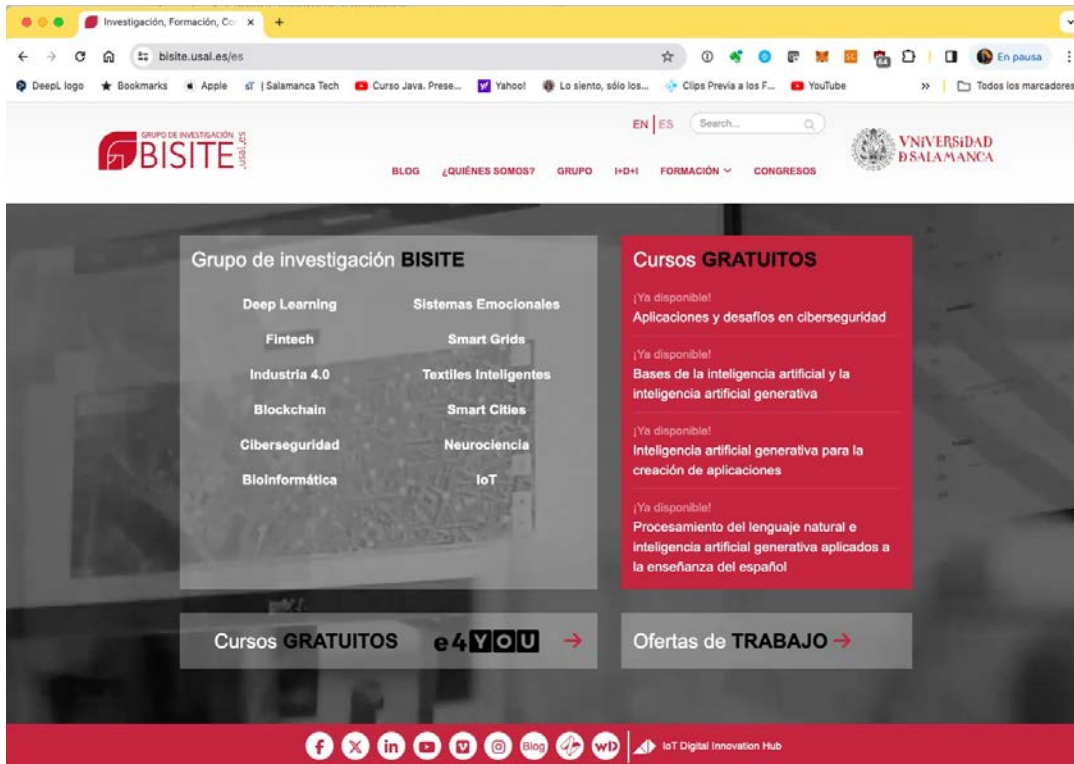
Investigación, Formación, Co ×
+
bisite.usal.es/es
En pausa
DeepL logo Bookmarks Apple | Salamanca Tech Curso Java. Prese... Yahoo! Lo siento, sólo los... Clips Previa a los F... YouTube » Todos los marcadores

GRUPO DE INVESTIGACIÓN BISITE usal.es
EN | ES Search...
VNiVERSiDAD DSALAMANCA
BLOG ¿QUIÉNES SOMOS? GRUPO I+D+I FORMACIÓN CONGRESOS

Grupo de investigación BISITE
Deep Learning
Sistemas Emocionales
Fintech
Smart Grids
Industria 4.0
Textiles Inteligentes
Blockchain
Smart Cities
Ciberseguridad
Neurociencia
Bioinformática
IoT

Cursos GRATUITOS
¡Ya disponible!
Aplicaciones y desafíos en ciberseguridad
¡Ya disponible!
Bases de la inteligencia artificial y la inteligencia artificial generativa
¡Ya disponible!
Inteligencia artificial generativa para la creación de aplicaciones
¡Ya disponible!
Procesamiento del lenguaje natural e inteligencia artificial generativa aplicados a la enseñanza del español

Cursos GRATUITOS e4YOU →
Ofertas de TRABAJO →

Blog WP IoT Digital Innovation Hub